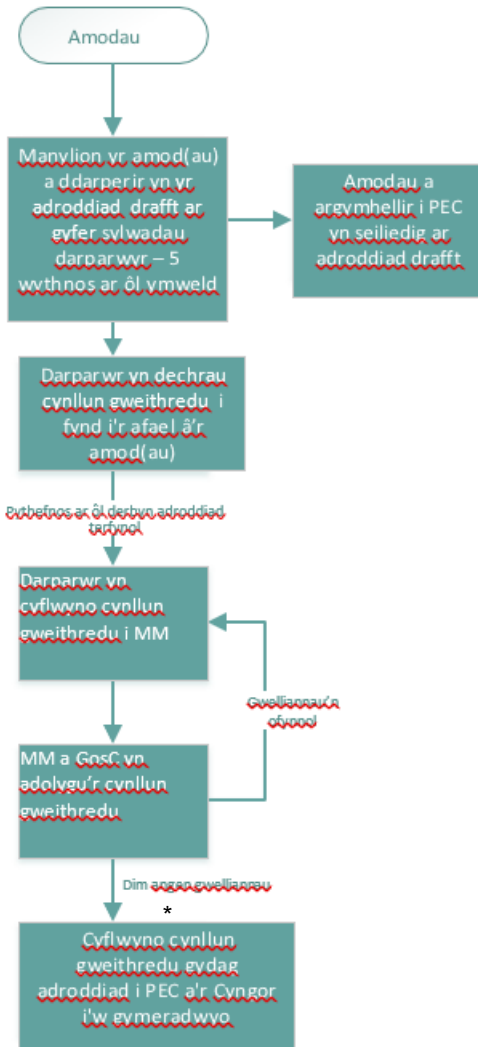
Amodau

Manylion yr amod(au) a ddarperir yn yr adroddiad drafft ar gyfer sylwadau darparwyr – 5 wythnos ar ôl ymweld

Amodau a argymhellir i PEC yn seiliedig ar adroddiad drafft

Darparwr yn dechrau cynllun gweithredu i fynd i'r afael â'r amod(au)

Pythefnos ar ôl derbyn adroddiad terfynol

Darparwr yn cyflwyno cynllun gweithredu i MM

Gwelliannau'n ofynnol

MM a GosC yn adolygu'r cynllun gweithredu

Dim angen gwelliannau

*

Cyflwyno cynllun gweithredu gydag adroddiad i PEC a'r Cyngor i'w gymeradwyo